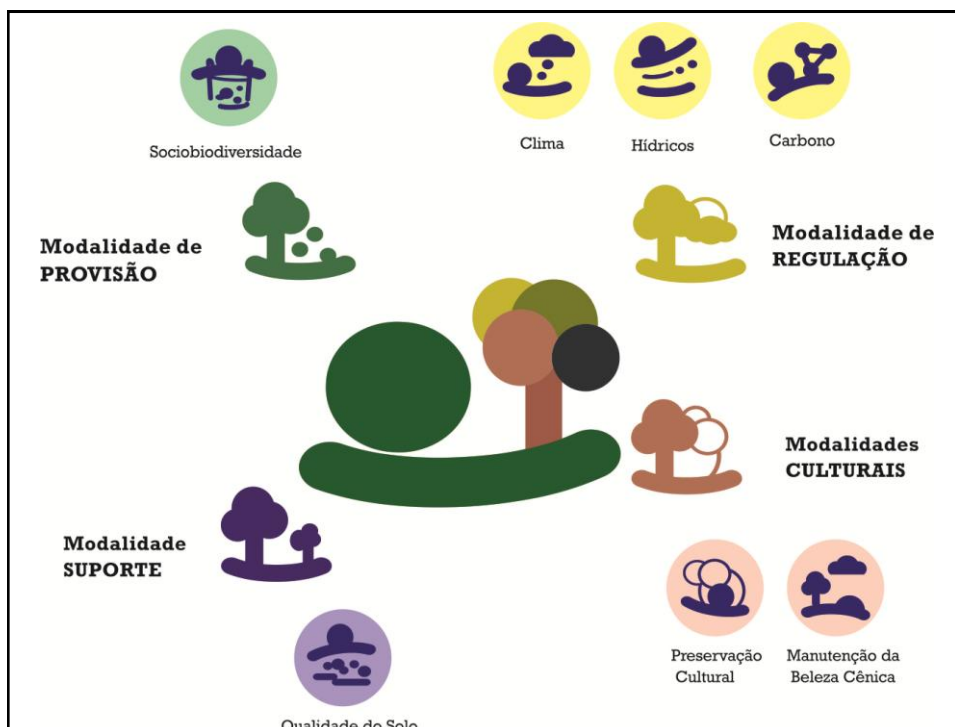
Sociobiodiversidade

Clima

Hídricos

Carbono

Modalidade de PROVISÃO

Modalidade de REGULAÇÃO

Modalidades CULTURAIS

Modalidade SUPORTE

Preservação Cultural

Manutenção da Beleza Cênica

Qualidade do Solo